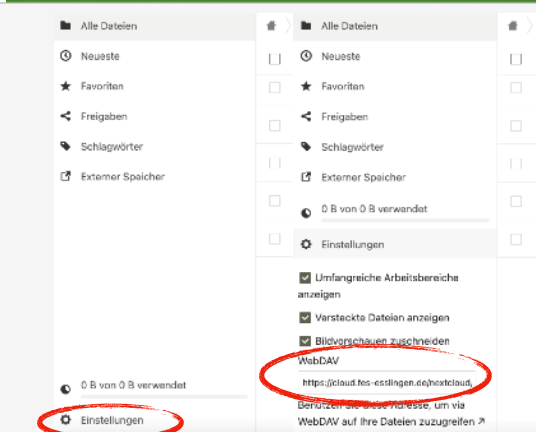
Alle Dateien
Neueste
Favoriten
Freigaben
Schlagwörter
Externer Speicher
0 B von 0 B verwendet
Einstellungen

Alle Dateien
Neueste
Favoriten
Freigaben
Schlagwörter
Externer Speicher
0 B von 0 B verwendet
Einstellungen
Umfangreiche Arbeitsbereiche anzeigen
Versteckte Dateien anzeigen
Bildvorschauen zuschneiden
WebDAV
https://cloud.fes-esslingen.de/nextcloud/
Benutzen Sie diese Adresse, um via WebDAV auf Ihre Dateien zuzugreifen ↗